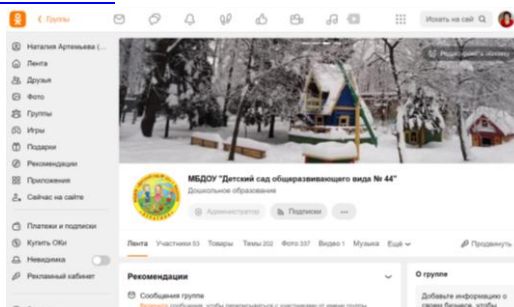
< Группы

Искать на сай

Наталия Артемьева (...

Лента

Друзья

Фото

Группы

Игры

Подарки

Рекомендации

Приложения

Сейчас на сайте

Платежи и подписки

Купить ОКи

Невидимка

Рекламный кабинет

Редактировать обложку

МБДОУ "Детский сад общеразвивающего вида № 44"

Дошкольное образование

Администратор

Подписки

...

Лента Участники 53 Товары Темы 202 Фото 337 Видео 1 Музыка Ещё

Продвинуть

Рекомендации

Сообщения группе

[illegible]

О группе

Добавьте информацию о своем бизнесе, чтобы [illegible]